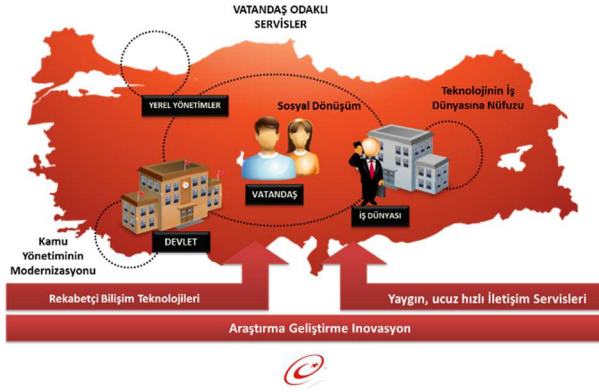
VATANDAŞ ODAKLI SERVİSLER

YEREL YÖNETİMLER

Sosyal Dönüşüm

Teknolojinin İş Dünyasına Nüfuzu

VATANDAŞ

İŞ DÜNYASI

DEVLET

Kamu Yönetiminin Modernizasyonu

Rekabetçi Bilişim Teknolojileri

Yaygın, ucuz hızlı İletişim Servisleri

Araştırma Geliştirme Inovasyon